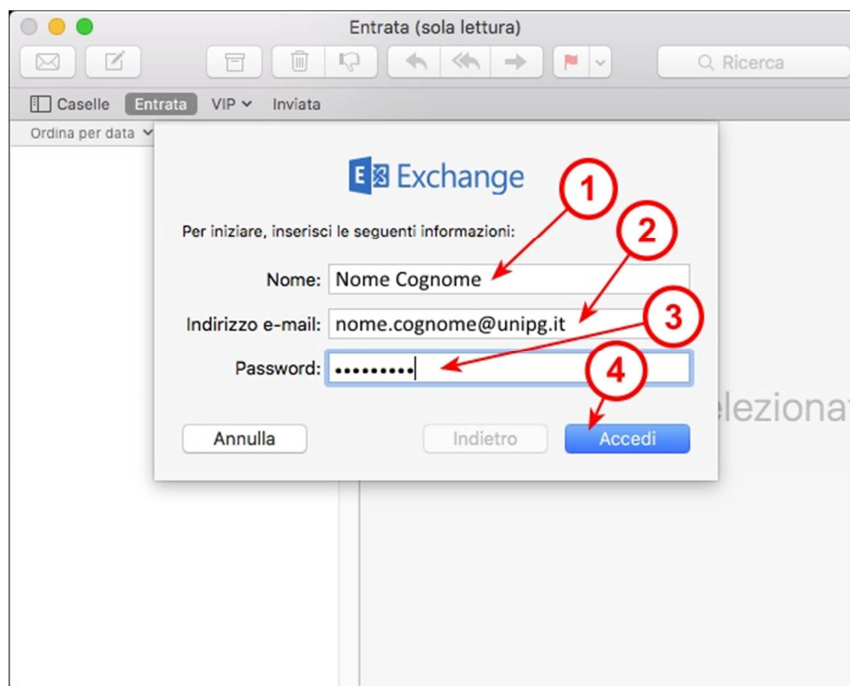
Entrata (sola lettura)

Ricerca

Caselle Entrata VIP Inviata

Ordina per data

Exchange

Per iniziare, inserisci le seguenti informazioni:

Nome: Nome Cognome

Indirizzo e-mail: nome.cognome@unipg.it

Password: •••••••••

Annulla

Indietro

Accedi

1

2

3

4

elezionat